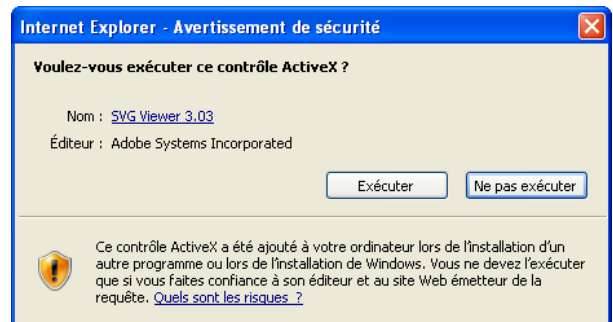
Internet Explorer - Avertissement de sécurité

Voulez-vous exécuter ce contrôle ActiveX ?

Nom : SVG Viewer 3.03

Éditeur : Adobe Systems Incorporated

Exécuter

Ne pas exécuter

Ce contrôle ActiveX a été ajouté à votre ordinateur lors de l'installation d'un autre programme ou lors de l'installation de Windows. Vous ne devez l'exécuter que si vous faites confiance à son éditeur et au site Web émetteur de la requête. Quels sont les risques ?